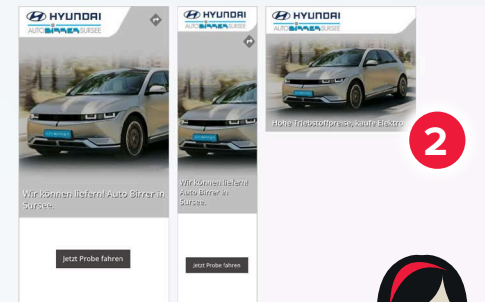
HYUNDAI
AUTO BIRRER SURSEE

Wir können liefern! Auto Birrer in Sursee.

Jetzt Probe fahren

HYUNDAI
AUTO BIRRER SURSEE

Wir können liefern! Auto Birrer in Sursee.

Jetzt Probe fahren

HYUNDAI
AUTO BIRRER SURSEE

Hohe Triebstoffpreise, kaufe Elektro

2